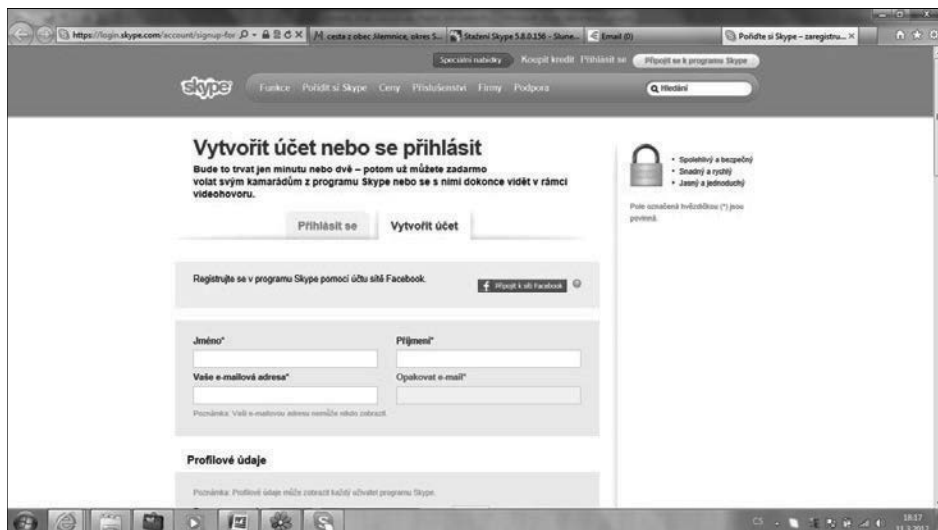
https://login.skype.com/account/signup-for
M cesta z obec Jilemnice, okres S...
Stažení Skype 5.8.0.156 - Slune...
Email (0)
Pořiďte si Skype – zaregistru...

Speciální nabídky
Koupit kredit
Přihlásit se
Připojit se k programu Skype

skype
Funkce
Pořídit si Skype
Ceny
Příslušenství
Firmy
Podpora
Hledání

Vytvořit účet nebo se přihlásit

Bude to trvat jen minutu nebo dvě – potom už můžete zadarmo volat svým kamarádům z programu Skype nebo se s nimi dokonce vidět v rámci videohovoru.

Přihlásit se
Vytvořit účet

Spolehlivý a bezpečný
Snadný a rychlý
Jasný a jednoduchý

Pole označená hvězdičkou (*) jsou povinná.

Registrujte se v programu Skype pomocí účtu sítě Facebook.

Připojit k síti Facebook

Jméno*
Příjmení*
Vaše e-mailová adresa*
Opakovat e-mail*

Poznámka: Vaši e-mailovou adresu nemůže nikdo zobrazit.

Profilové údaje

Poznámka: Profilové údaje může zobrazit každý uživatel programu Skype.

18:17
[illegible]